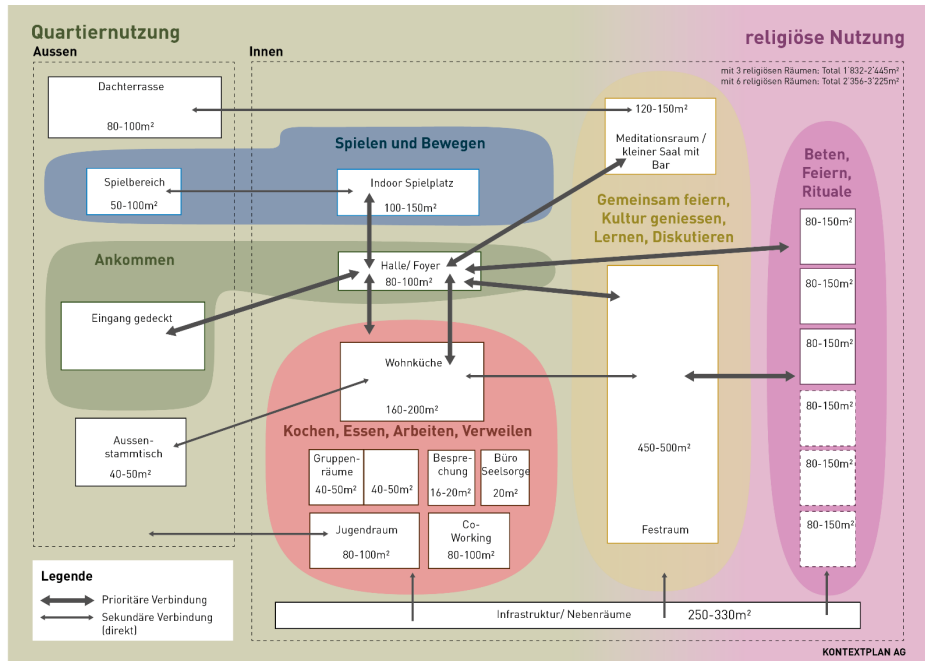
Quartiernutzung

religiöse Nutzung

Aussen

Innen

mit 3 religiösen Räumen: Total 1'832-2'445m²
mit 6 religiösen Räumen: Total 2'356-3'225m²

Dachterrasse
80-100m²

120-150m²
Meditationsraum / kleiner Saal mit Bar

Spielen und Bewegen

Spielbereich
50-100m²

Indoor Spielplatz
100-150m²

Gemeinsam feiern, Kultur geniessen, Lernen, Diskutieren

Beten, Feiern, Rituale

80-150m²

Ankommen

Halle/ Foyer
80-100m²

80-150m²

Eingang gedeckt

80-150m²

Wohnküche
160-200m²

80-150m²

Aussen-stammtisch
40-50m²

Kochen, Essen, Arbeiten, Verweilen

450-500m²

80-150m²

Gruppen-räume
40-50m²

40-50m²

Bespre-chung
16-20m²

Büro Seelsorge
20m²

80-150m²

Jugendraum
80-100m²

Co-Working
80-100m²

Festraum

Legende
Prioritäre Verbindung
Sekundäre Verbindung (direkt)

Infrastruktur/ Nebenräume
250-330m²

KONTEXTPLAN AG